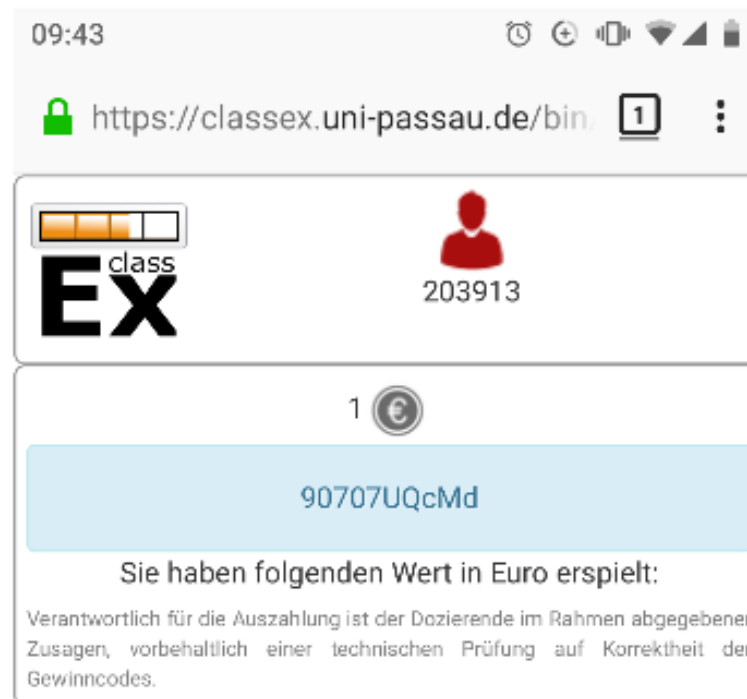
09:43

https://classex.uni-passau.de/bin/

1

class
EX

203913

1 €

90707UQcMd

Sie haben folgenden Wert in Euro erspielt:

Verantwortlich für die Auszahlung ist der Dozierende im Rahmen abgegebener Zusagen, vorbehaltlich einer technischen Prüfung auf Korrektheit der Gewinncodes.